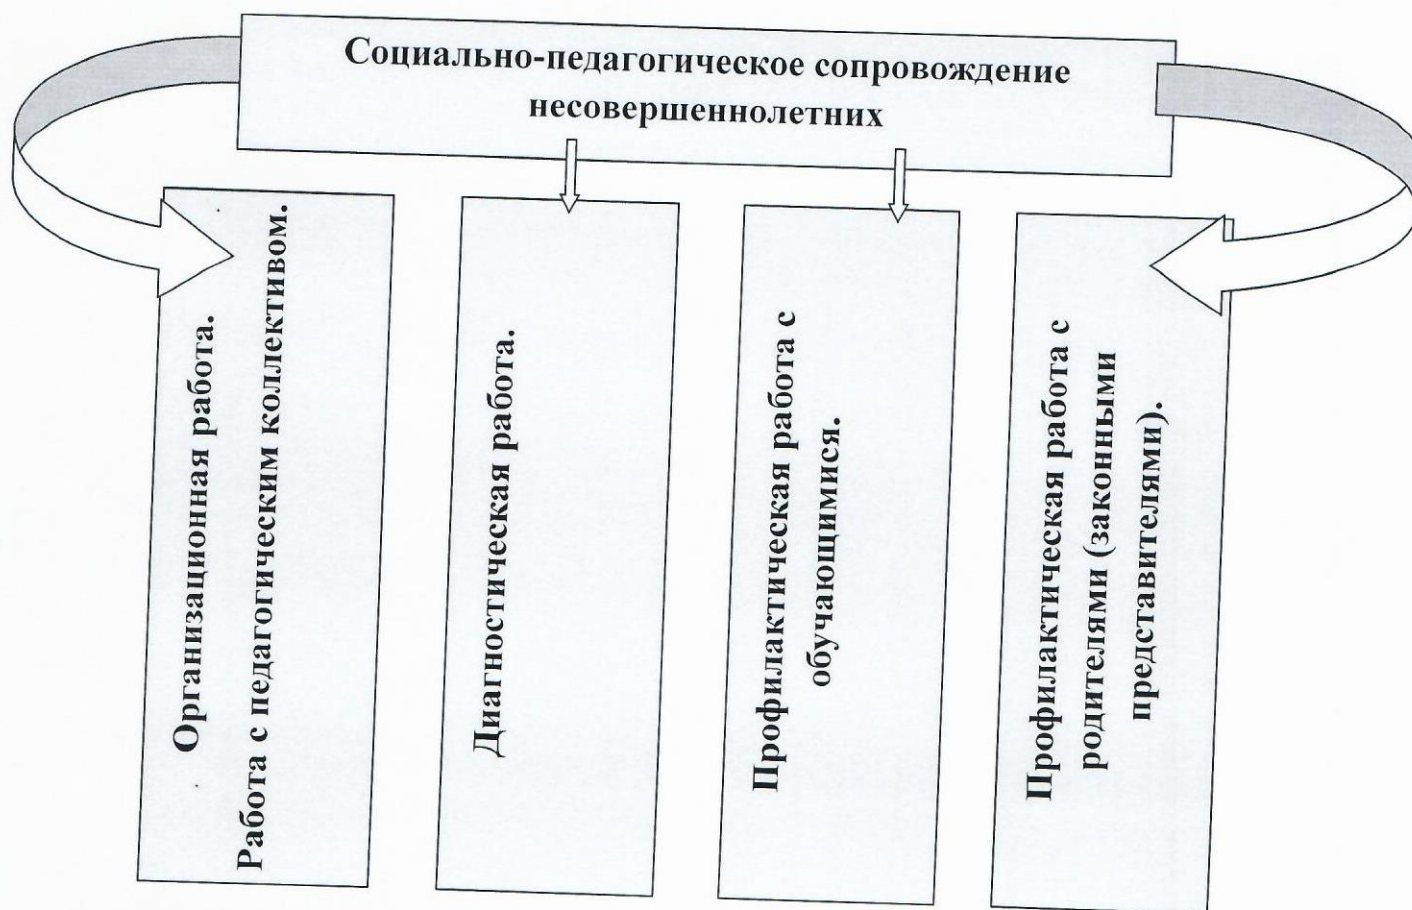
Социально-педагогическое сопровождение несовершеннолетних

Организационная работа.
Работа с педагогическим коллективом.

Диагностическая работа.

Профилактическая работа с обучающимися.

Профилактическая работа с родителями (законными представителями).